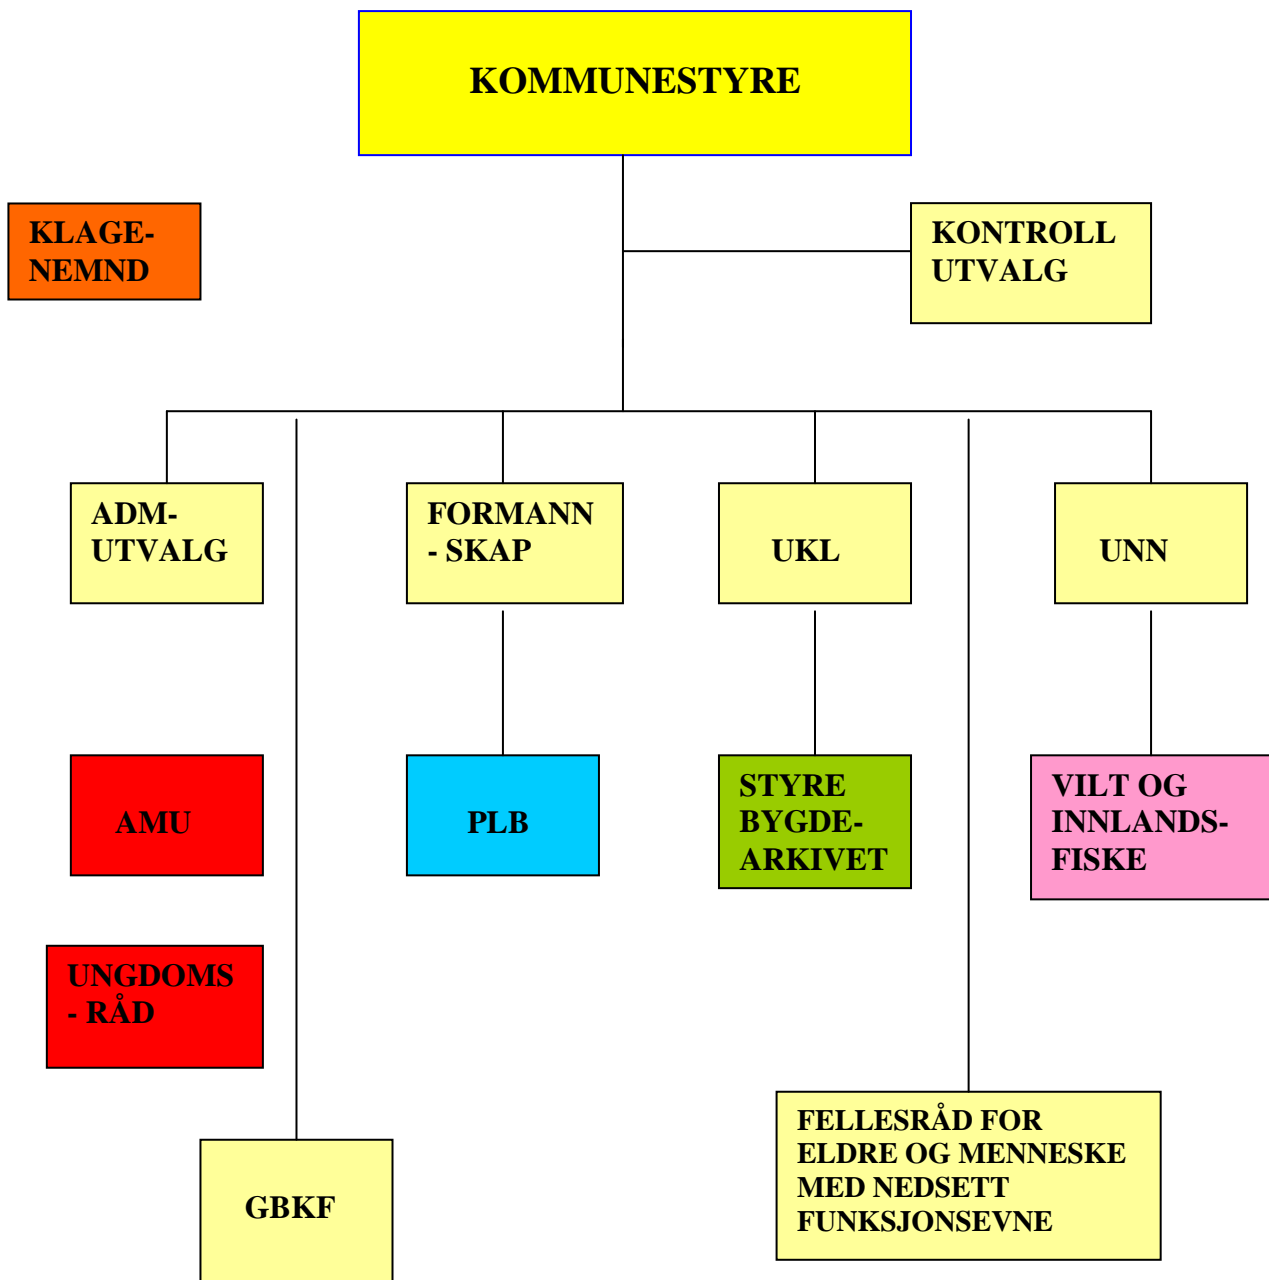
KOMMUNESTYRE

KLAGE-NEMND

KONTROLL UTVALG

ADM-UTVALG

FORMANN - SKAP

UKL

UNN

AMU

PLB

STYRE BYGDE-ARKIVET

VILT OG INNLANDS-FISKE

UNGDOMS - RÅD

GBKF

FELLESRÅD FOR ELDRE OG MENNESKE MED NEDSETT FUNKSJONSEVNE